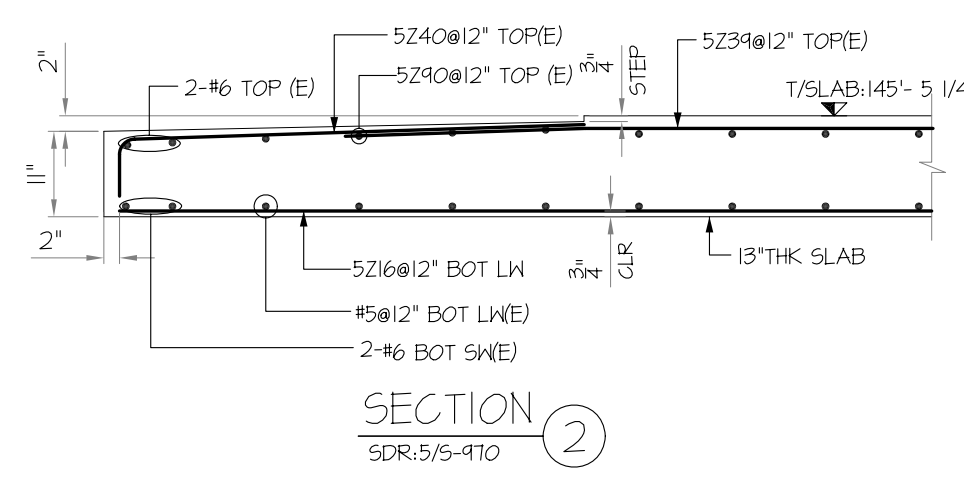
5Z40@12" TOP(E)

5Z39@12" TOP(E)

2"

2-#6 TOP (E)

5Z90@12" TOP (E)

$\frac{3}{4}$"

STEP

T/SLAB:145'- 5 1/4

11"

2"

5Z16@12" BOT LW

$\frac{3}{4}$"

CLR

13"THK SLAB

#5@12" BOT LW(E)

2-#6 BOT SW(E)

SECTION

2

SDR:5/S-970